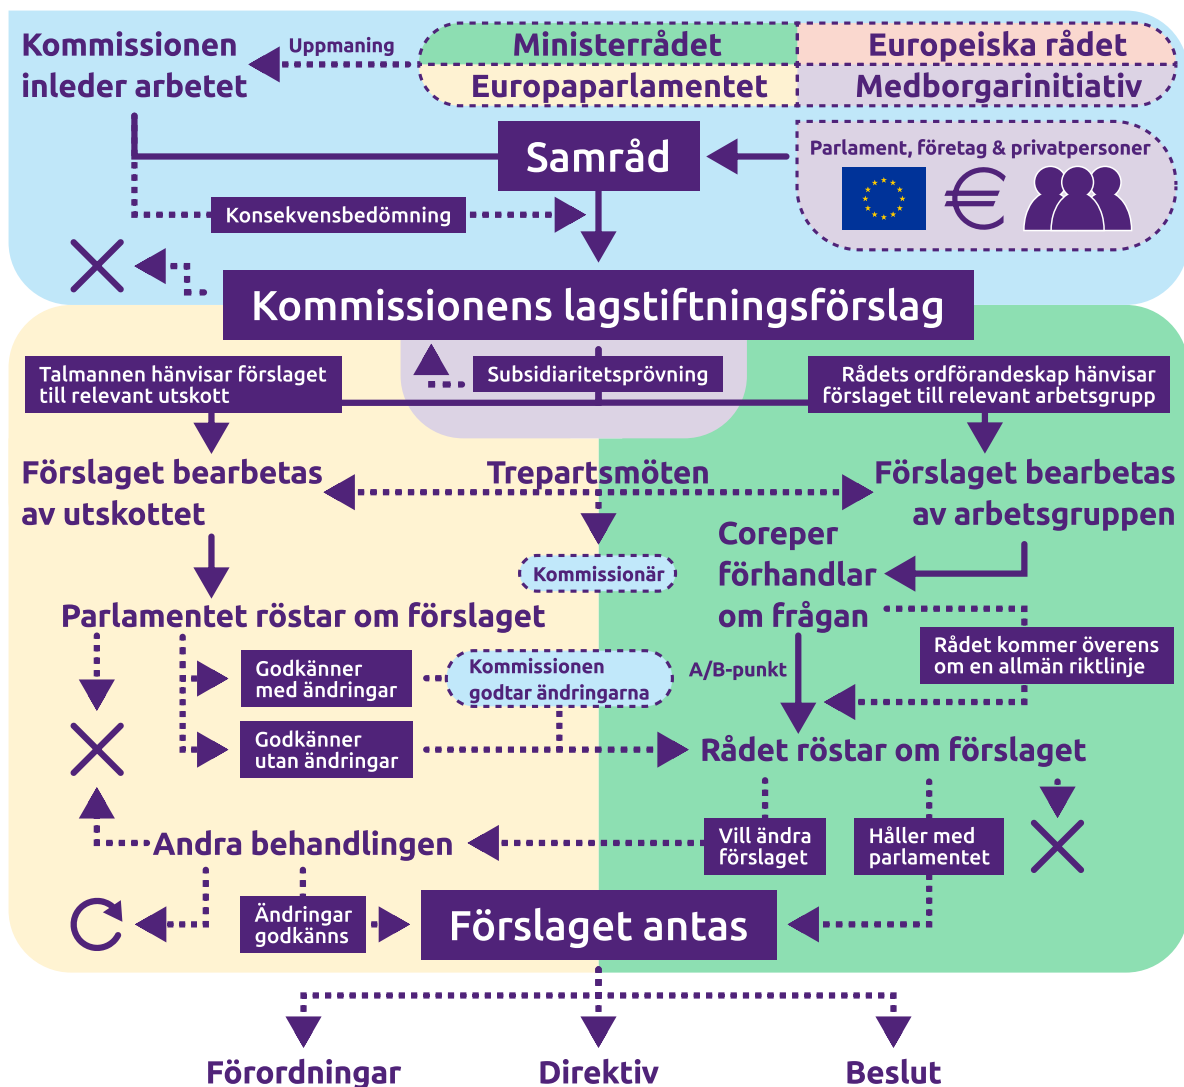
Kommissionen inleder arbetet

Uppmaning

Ministerrådet

Europeiska rådet

Europaparlamentet

Medborgarinitiativ

Samråd

Parlament, företag & privatpersoner

€

Konsekvensbedömning

Kommissionens lagstiftningsförslag

Talmannen hänvisar förslaget till relevant utskott

Subsidiaritetsprövning

Rådets ordförandeskap hänvisar förslaget till relevant arbetsgrupp

Förslaget bearbetas av utskottet

Trepartsmöten

Förslaget bearbetas av arbetsgruppen

Coreper förhandlar om frågan

Kommissionär

Parlamentet röstar om förslaget

Godkänner med ändringar

Kommissionen godtar ändringarna

A/B-punkt

Rådet kommer överens om en allmän riktlinje

Godkänner utan ändringar

Rådet röstar om förslaget

Andra behandlingen

Vill ändra förslaget

Håller med parlamentet

Ändringar godkänns

Förslaget antas

Förordningar

Direktiv

Beslut